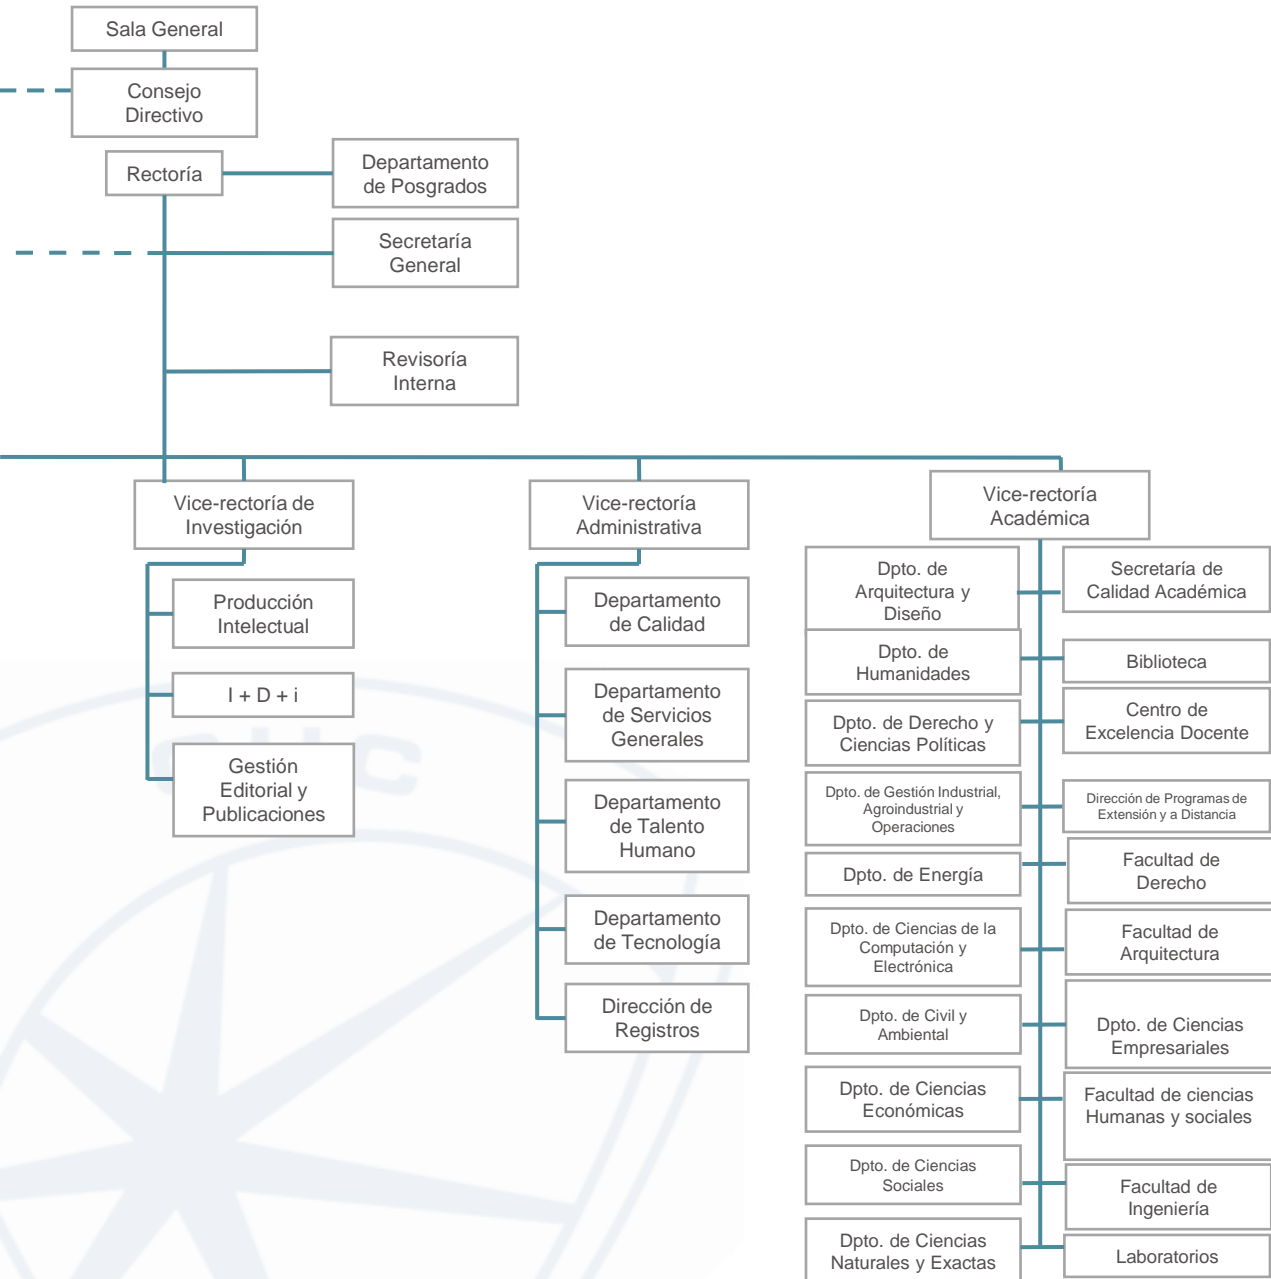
Sala General

Consejo Directivo

Rectoría

Departamento de Posgrados

Secretaría General

Revisoría Interna

Vice-rectoría de Investigación

Producción Intelectual

I + D + i

Gestión Editorial y Publicaciones

Vice-rectoría Administrativa

Departamento de Calidad

Departamento de Servicios Generales

Departamento de Talento Humano

Departamento de Tecnología

Dirección de Registros

Vice-rectoría Académica

Dpto. de Arquitectura y Diseño

Dpto. de Humanidades

Dpto. de Derecho y Ciencias Políticas

Dpto. de Gestión Industrial, Agroindustrial y Operaciones

Dpto. de Energía

Dpto. de Ciencias de la Computación y Electrónica

Dpto. de Civil y Ambiental

Dpto. de Ciencias Económicas

Dpto. de Ciencias Sociales

Dpto. de Ciencias Naturales y Exactas

Secretaría de Calidad Académica

Biblioteca

Centro de Excelencia Docente

Dirección de Programas de Extensión y a Distancia

Facultad de Derecho

Facultad de Arquitectura

Dpto. de Ciencias Empresariales

Facultad de ciencias Humanas y sociales

Facultad de Ingeniería

Laboratorios